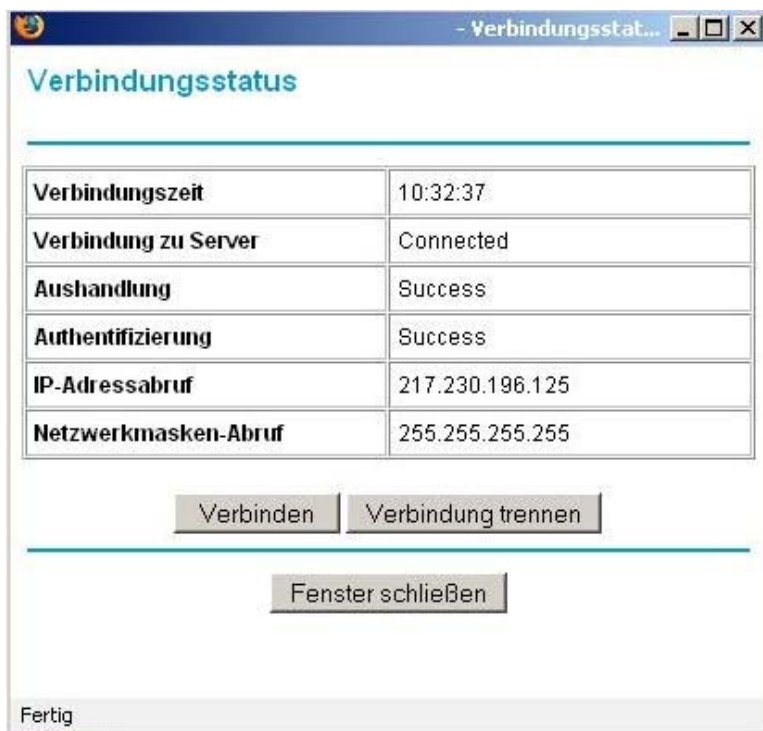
- Verbindungsstat...

Verbindungsstatus

| Verbindungszeit | 10:32:37 |
|---|---|
| Verbindung zu Server | Connected |
| Aushandlung | Success |
| Authentifizierung | Success |
| IP-Adressabruf | 217.230.196.125 |
| Netzwerkmasken-Abruf | 255.255.255.255 |

Verbinden | Verbindung trennen

Fenster schließen

Fertig